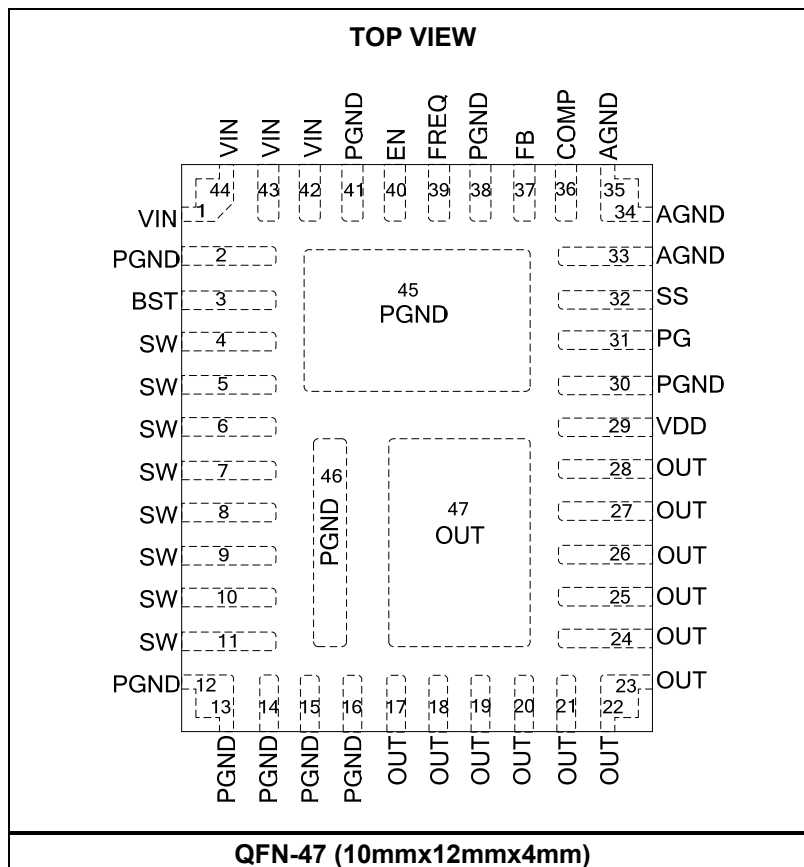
TOP VIEW

VIN VIN VIN PGND EN FREQ PGND FB COMP AGND

44 43 42 41 40 39 38 37 36 35

VIN 1
PGND 2
BST 3
SW 4
SW 5
SW 6
SW 7
SW 8
SW 9
SW 10
SW 11
PGND 12

34 AGND
33 AGND
32 SS
31 PG
30 PGND
29 VDD
28 OUT
27 OUT
26 OUT
25 OUT
24 OUT
23 OUT

45
PGND

46
PGND

47
OUT

13 14 15 16 17 18 19 20 21 22

PGND PGND PGND PGND OUT OUT OUT OUT OUT OUT

QFN-47 (10mmx12mmx4mm)